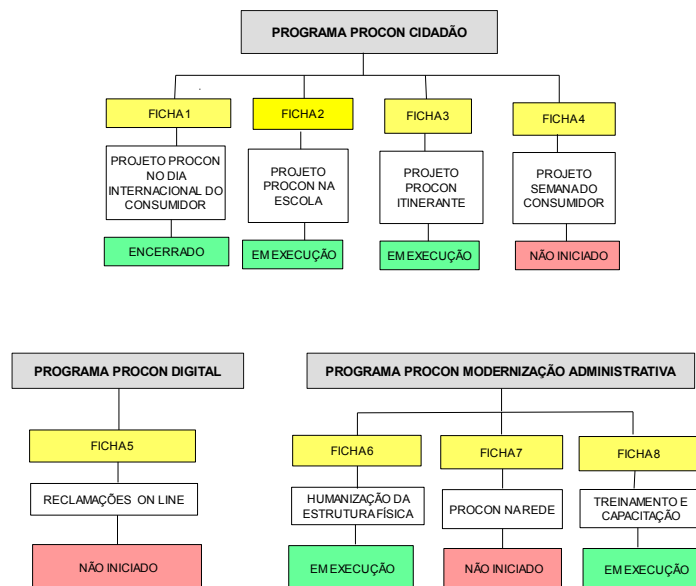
PROGRAMA PROCON CIDADÃO

FICHA1
PROJETO PROCON NO DIA INTERNACIONAL DO CONSUMIDOR
ENCERRADO

FICHA2
PROJETO PROCON NA ESCOLA
EM EXECUÇÃO

FICHA3
PROJETO PROCON ITINERANTE
EM EXECUÇÃO

FICHA4
PROJETO SEMANADO CONSUMIDOR
NÃO INICIADO

PROGRAMA PROCON DIGITAL

FICHA5
RECLAMAÇÕES ON LINE
NÃO INICIADO

PROGRAMA PROCON MODERNIZAÇÃO ADMINISTRATIVA

FICHA6
HUMANIZAÇÃO DA ESTRUTURA FÍSICA
EM EXECUÇÃO

FICHA7
PROCON NA REDE
NÃO INICIADO

FICHA8
TREINAMENTO E CAPACITAÇÃO
EM EXECUÇÃO